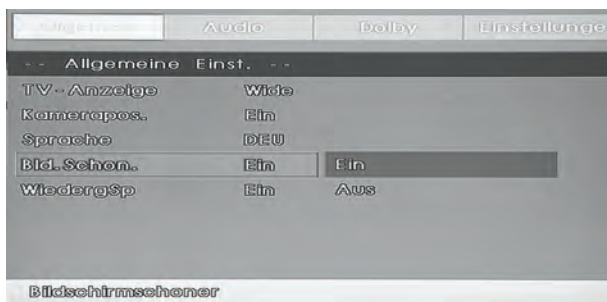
Allgemein | Audio | Dolby | Einstellunge

-- Allgemeine Einst. --

| | | |
|---|---|---|
| TV-Anzeige | Wide | |
| Kamerapos. | Ein | |
| Sprache | DEU | |
| Bld.Schon. | Ein | Ein |
| WiedergSp | Ein | Aus |

Bildschirmschoner